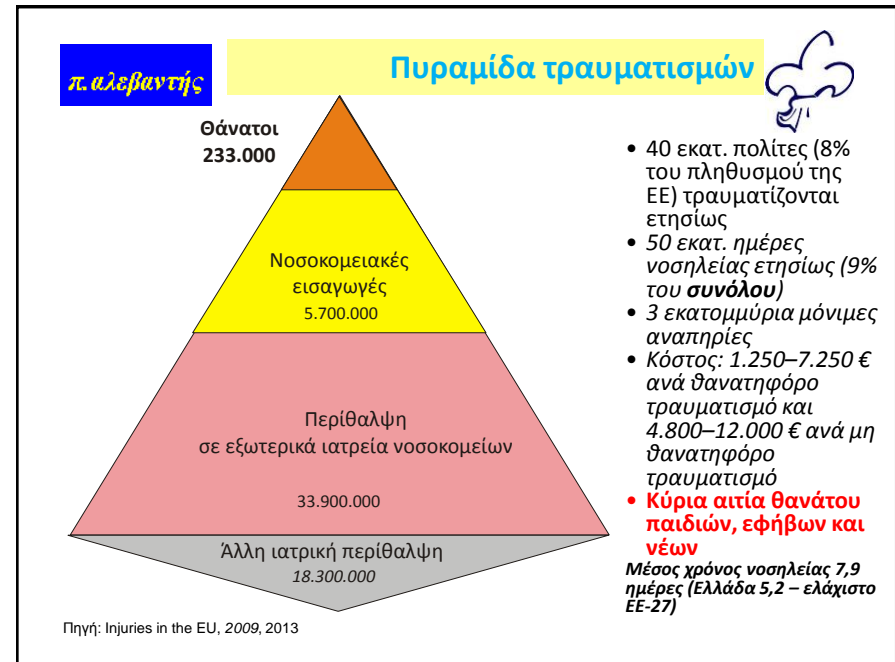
π. αλεβαντής

Πυραμίδα τραυματισμών

Θάνατοι 233.000

Νοσοκομειακές εισαγωγές 5.700.000

Περίθαλψη σε εξωτερικά ιατρεία νοσοκομείων

33.900.000

Άλλη ιατρική περίθαλψη 18.300.000

- 40 εκατ. πολίτες (8% του πληθυσμού της ΕΕ) τραυματίζονται ετησίως
- 50 εκατ. ημέρες νοσηλείας ετησίως (9% του **συνόλου**)
- 3 εκατομμύρια μόνιμες αναπηρίες
- Κόστος: 1.250–7.250 € ανά θανατηφόρο τραυματισμό και 4.800–12.000 € ανά μη θανατηφόρο τραυματισμό
- **Κύρια αιτία θανάτου παιδιών, εφήβων και νέων**

**Μέσος χρόνος νοσηλείας 7,9 ημέρες (Ελλάδα 5,2 – ελάχιστο ΕΕ-27)**

Πηγή: Injuries in the EU, *2009*, 2013